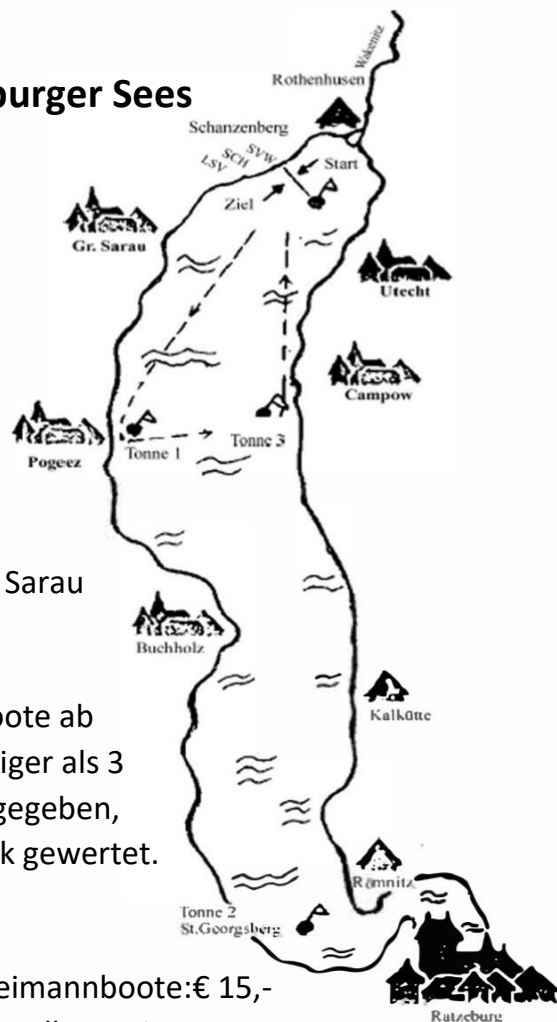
burger Sees

Wakenitz
Rothenhusen
Schanzenberg
SVW
SCH
LSV
Start
Ziel
Gr. Sarau
Utecht
Campow
Tonne 1
Tonne 3
Pogeez

Sarau

Buchholz

oote ab
iger als 3
gegeben,
k gewertet.

Kalkütte
Römnitz
Tonne 2
St.Georgsberg

eimannboote:€ 15,-

Ratzeburg